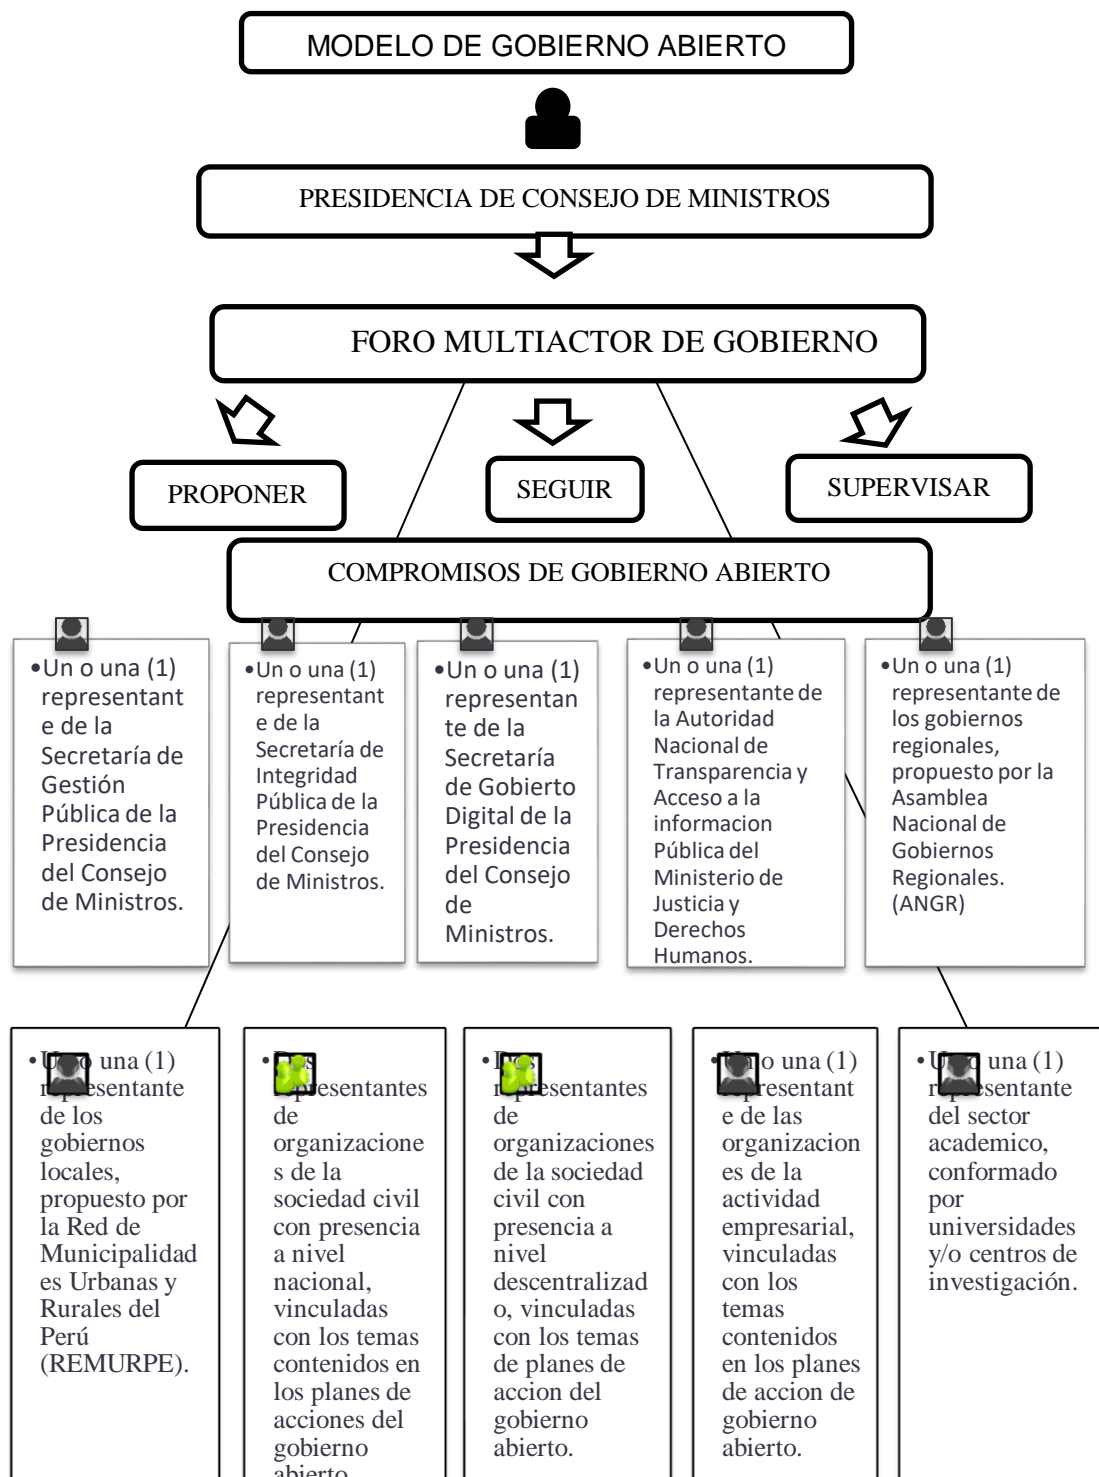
MODELO DE GOBIERNO ABIERTO

PRESIDENCIA DE CONSEJO DE MINISTROS

FORO MULTIACTOR DE GOBIERNO

PROPONER

SEGUIR

SUPERVISAR

COMPROMISOS DE GOBIERNO ABIERTO

•Un o una (1) representante de la Secretaría de Gestión Pública de la Presidencia del Consejo de Ministros.

•Un o una (1) representante de la Secretaría de Integridad Pública de la Presidencia del Consejo de Ministros.

•Un o una (1) representante de la Secretaría de Gobierto Digital de la Presidencia del Consejo de Ministros.

•Un o una (1) representante de la Autoridad Nacional de Transparencia y Acceso a la informacion Pública del Ministerio de Justicia y Derechos Humanos.

•Un o una (1) representante de los gobiernos regionales, propuesto por la Asamblea Nacional de Gobiernos Regionales. (ANGR)

•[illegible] una (1) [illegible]esentante de los gobiernos locales, propuesto por la Red de Municipalidades Urbanas y Rurales del Perú (REMURPE).

•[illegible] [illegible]presentantes de organizaciones de la sociedad civil con presencia a nivel nacional, vinculadas con los temas contenidos en los planes de acciones del gobierno abierto.

•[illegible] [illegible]presentantes de organizaciones de la sociedad civil con presencia a nivel descentralizado, vinculadas con los temas de planes de accion del gobierno abierto.

•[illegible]o una (1) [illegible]esentante de las organizaciones de la actividad empresarial, vinculadas con los temas contenidos en los planes de accion de gobierno abierto.

•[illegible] una (1) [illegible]esentante del sector academico, conformado por universidades y/o centros de investigación.